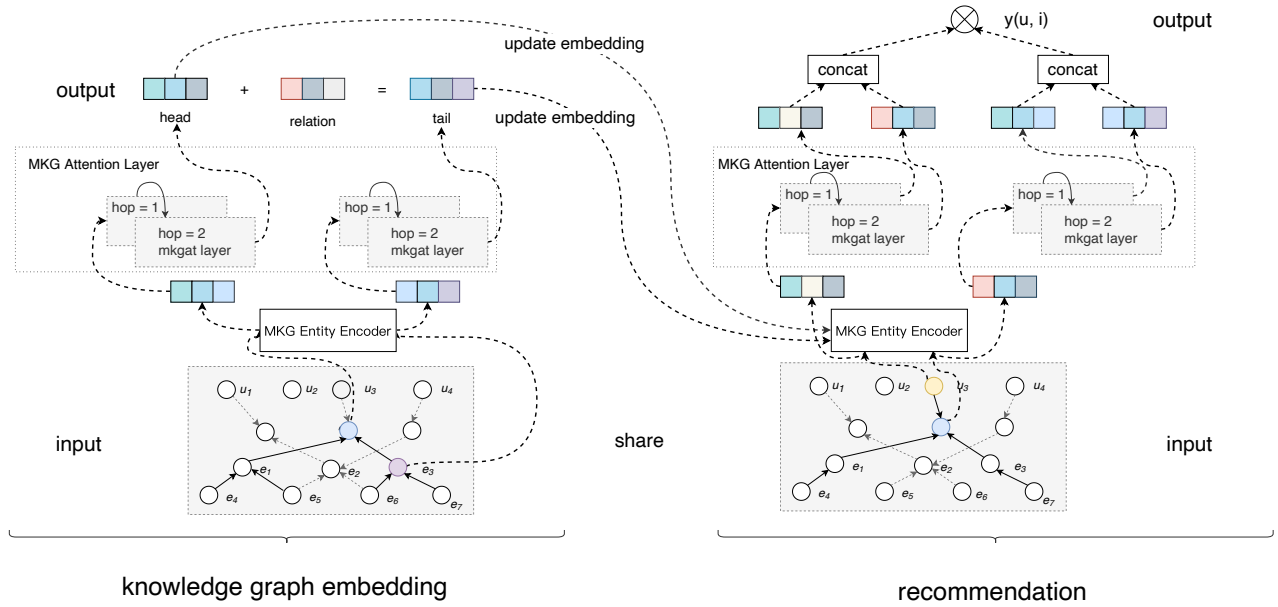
y(u, i)

output

update embedding

concat

concat

output

+

=

head

relation

tail

update embedding

MKG Attention Layer

hop = 1

hop = 2
mkgat layer

hop = 1

hop = 2
mkgat layer

MKG Attention Layer

hop = 1

hop = 2
mkgat layer

hop = 1

hop = 2
mkgat layer

MKG Entity Encoder

MKG Entity Encoder

$u_1$ $u_2$ $u_3$ $u_4$

$e_1$ $e_2$ $e_3$ $e_4$ $e_5$ $e_6$ $e_7$

input

share

$u_1$ $u_2$ $u_3$ $u_4$

$e_1$ $e_2$ $e_3$ $e_4$ $e_5$ $e_6$ $e_7$

input

knowledge graph embedding

recommendation